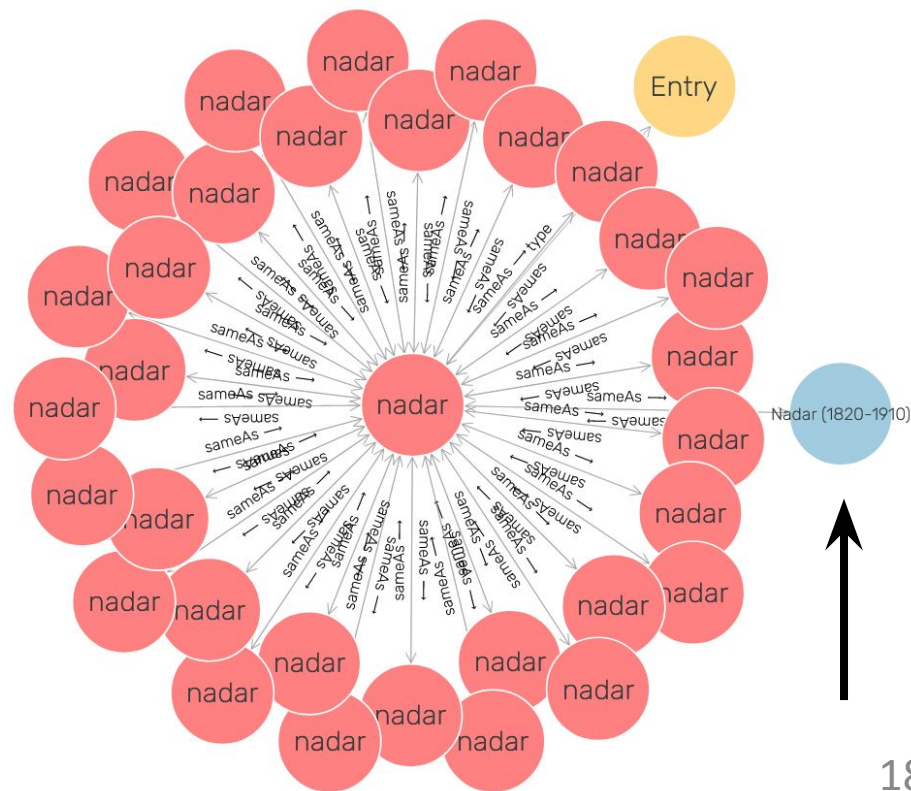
nadar
nadar
nadar
Entry
nadar
nadar
nadar
nadar
nadar
nadar
nadar
nadar
nadar
nadar
nadar
nadar
nadar
nadar
Nadar (1820-1910)
nadar
nadar
nadar
nadar
nadar
nadar
nadar
nadar
nadar
nadar
nadar
nadar
nadar
nadar
nadar
sameAs
type
18